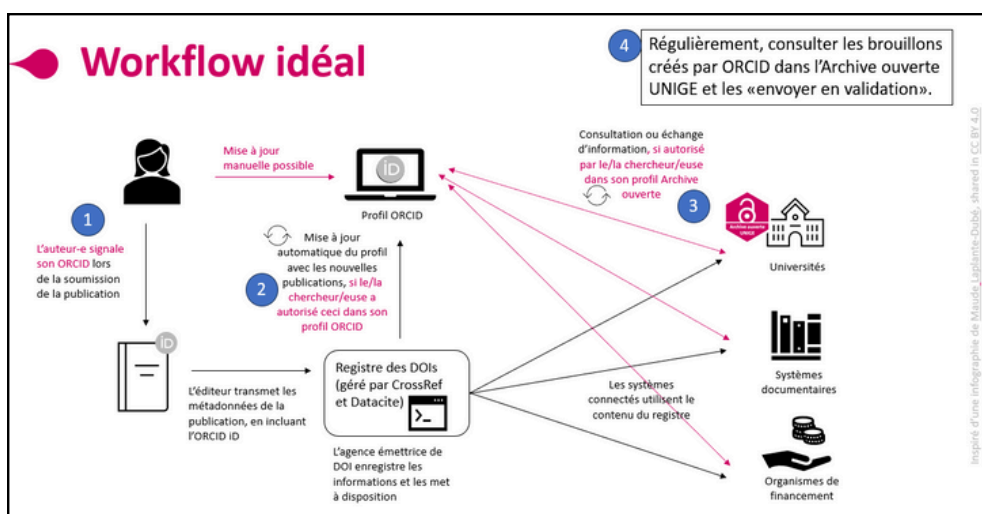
Workflow idéal

4 Régulièrement, consulter les brouillons créés par ORCID dans l'Archive ouverte UNIGE et les «envoyer en validation».

Mise à jour manuelle possible

iD

Profil ORCID

Consultation ou échange d'information, si autorisé par le/la chercheur/euse dans son profil Archive ouverte

3

Archive ouverte UNIGE

Universités

1

L'auteur-e signale son ORCID lors de la soumission de la publication

Mise à jour automatique du profil avec les nouvelles publications, si le/la chercheur/euse a autorisé ceci dans son profil ORCID

2

iD

L'éditeur transmet les métadonnées de la publication, en incluant l'ORCID iD

Registre des DOIs (géré par CrossRef et Datacite)

L'agence émettrice de DOI enregistre les informations et les met à disposition

Les systèmes connectés utilisent le contenu du registre

Systèmes documentaires

Organismes de financement

Inspiré d'une infographie de Maude Laplante-Dubé, shared in CC BY 4.0